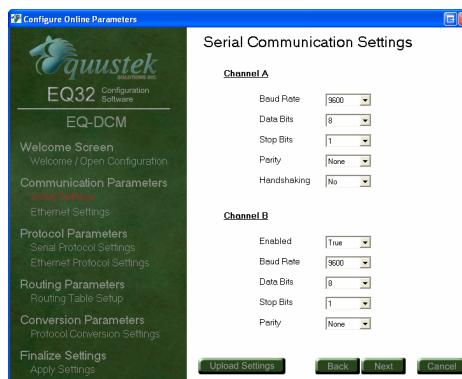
Configure Online Parameters

Equstek
SOLUTIONS INC.

EQ32 Configuration Software

EQ-DCM

Welcome Screen
Welcome / Open Configuration

Communication Parameters
Serial Settings
Ethernet Settings

Protocol Parameters
Serial Protocol Settings
Ethernet Protocol Settings

Routing Parameters
Routing Table Setup

Conversion Parameters
Protocol Conversion Settings

Finalize Settings
Apply Settings

Serial Communication Settings

Channel A

| | |
|---|---|
| Baud Rate | 9600 |
| Data Bits | 8 |
| Stop Bits | 1 |
| Parity | None |
| Handshaking | No |

Channel B

| | |
|---|---|
| Enabled | True |
| Baud Rate | 9600 |
| Data Bits | 8 |
| Stop Bits | 1 |
| Parity | None |

Upload Settings  Back  Next  Cancel